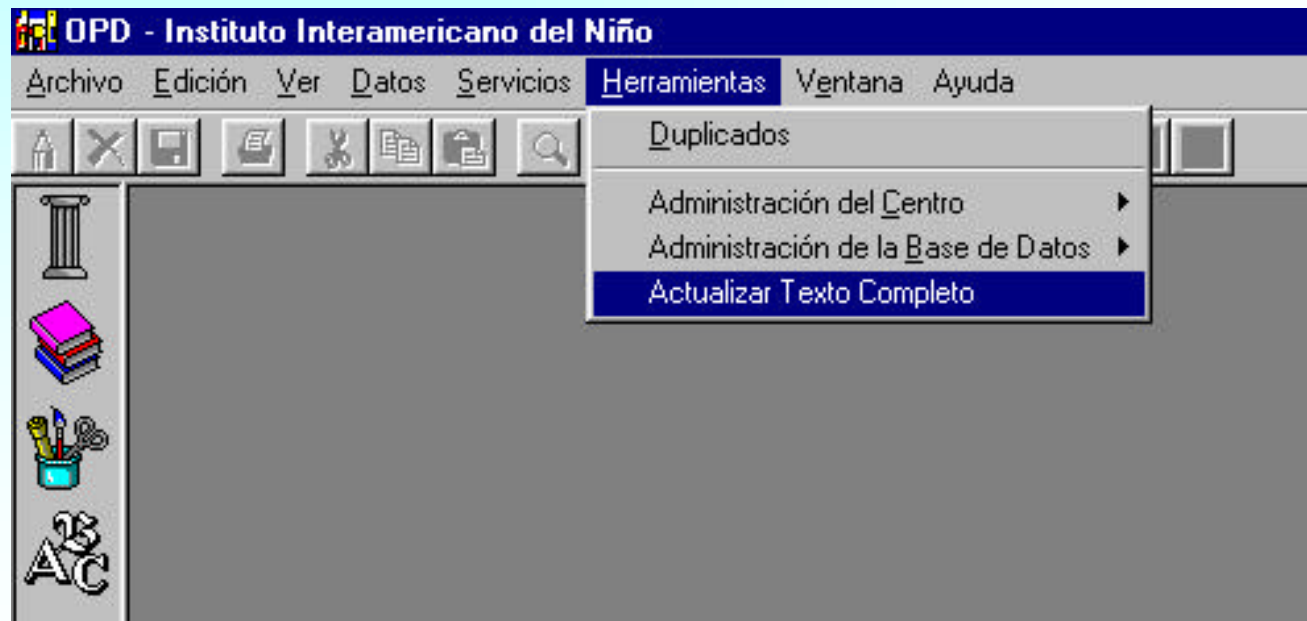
OPD - Instituto Interamericano del Niño

Archivo Edición Ver Datos Servicios Herramientas Ventana Ayuda

Duplicados

Administración del Centro
Administración de la Base de Datos
Actualizar Texto Completo